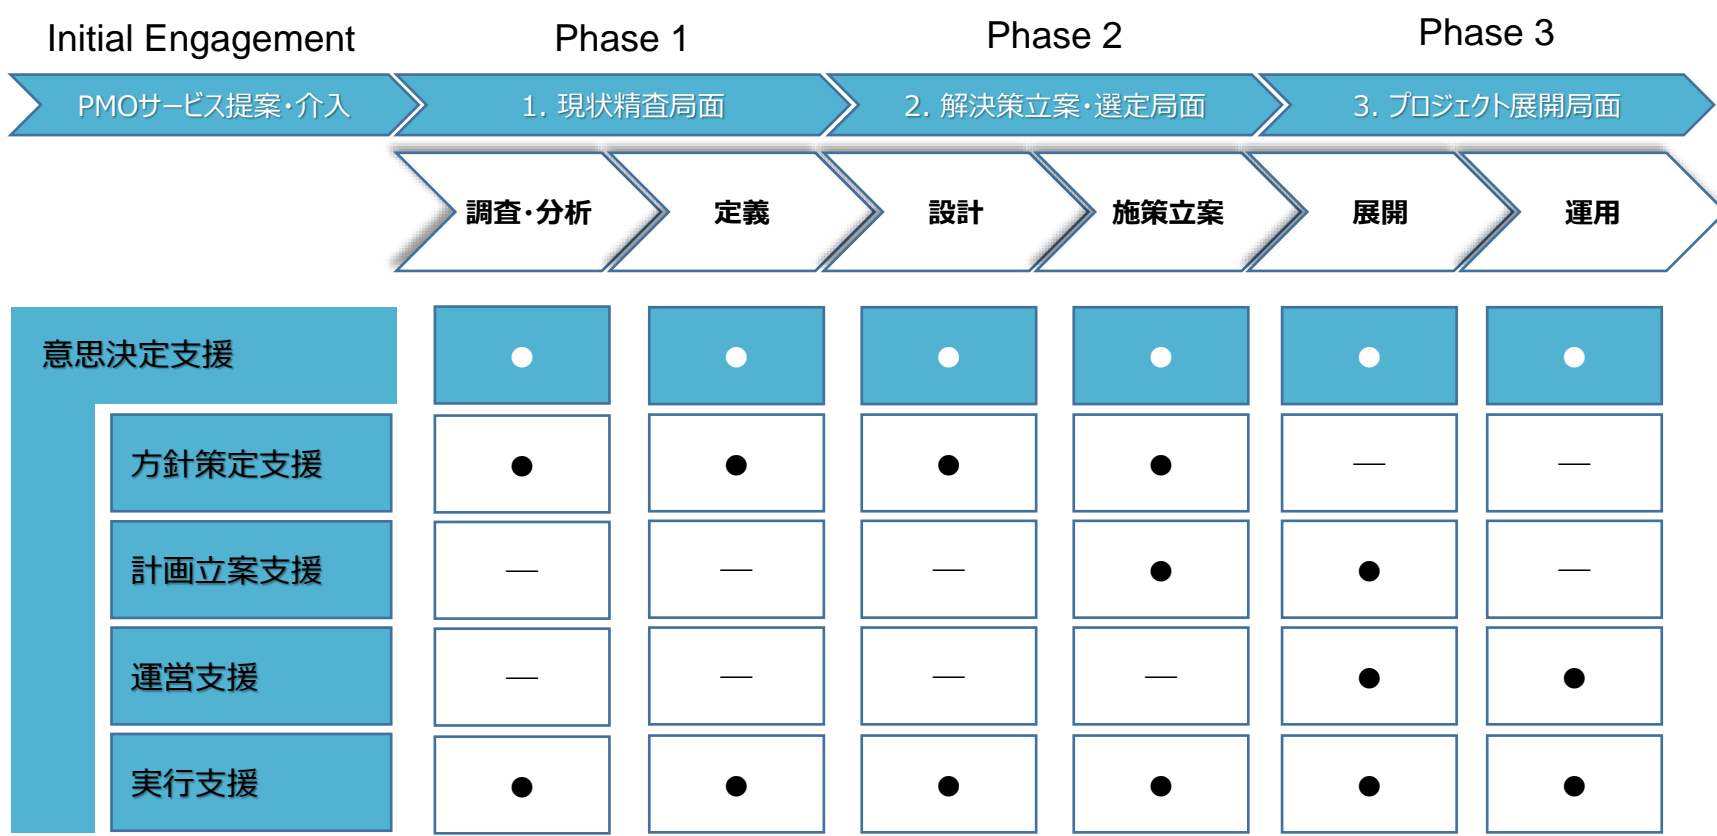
Initial Engagement | Phase 1 | Phase 2 | Phase 3

PMOサービス提案・介入 | 1. 現状精査局面 | 2. 解決策立案・選定局面 | 3. プロジェクト展開局面

| | 調査・分析 | 定義 | 設計 | 施策立案 | 展開 | 運用 |
|---|---|---|---|---|---|---|
| 意思決定支援 | ● | ● | ● | ● | ● | ● |
| 方針策定支援 | ● | ● | ● | ● | — | — |
| 計画立案支援 | — | — | — | ● | ● | — |
| 運営支援 | — | — | — | — | ● | ● |
| 実行支援 | ● | ● | ● | ● | ● | ● |